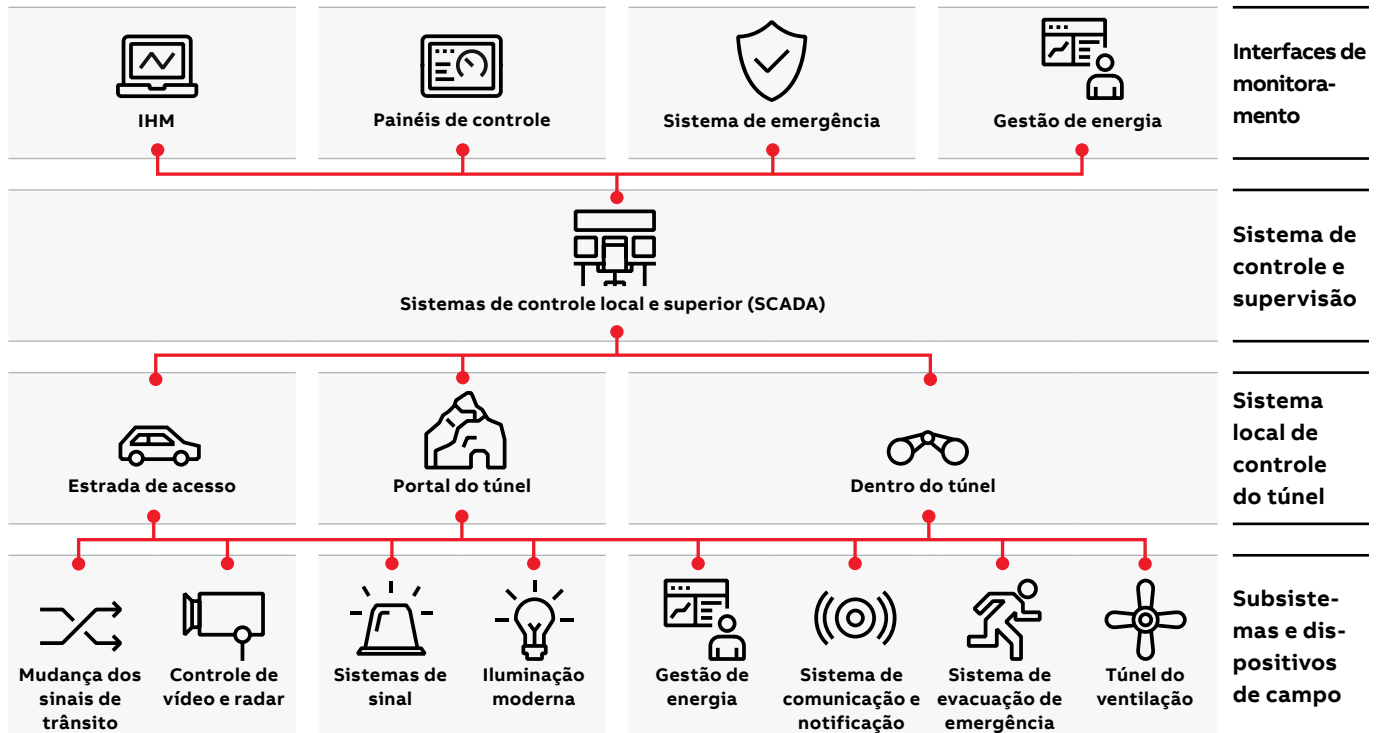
IHM

Painéis de controle

Sistema de emergência

Gestão de energia

Interfaces de monitoramento

Sistemas de controle local e superior (SCADA)

Sistema de controle e supervisão

Estrada de acesso

Portal do túnel

Dentro do túnel

Sistema local de controle do túnel

Mudança dos sinais de trânsito

Controle de vídeo e radar

Sistemas de sinal

Iluminação moderna

Gestão de energia

Sistema de comunicação e notificação

Sistema de evacuação de emergência

Túnel do ventilação

Subsistemas e dispositivos de campo